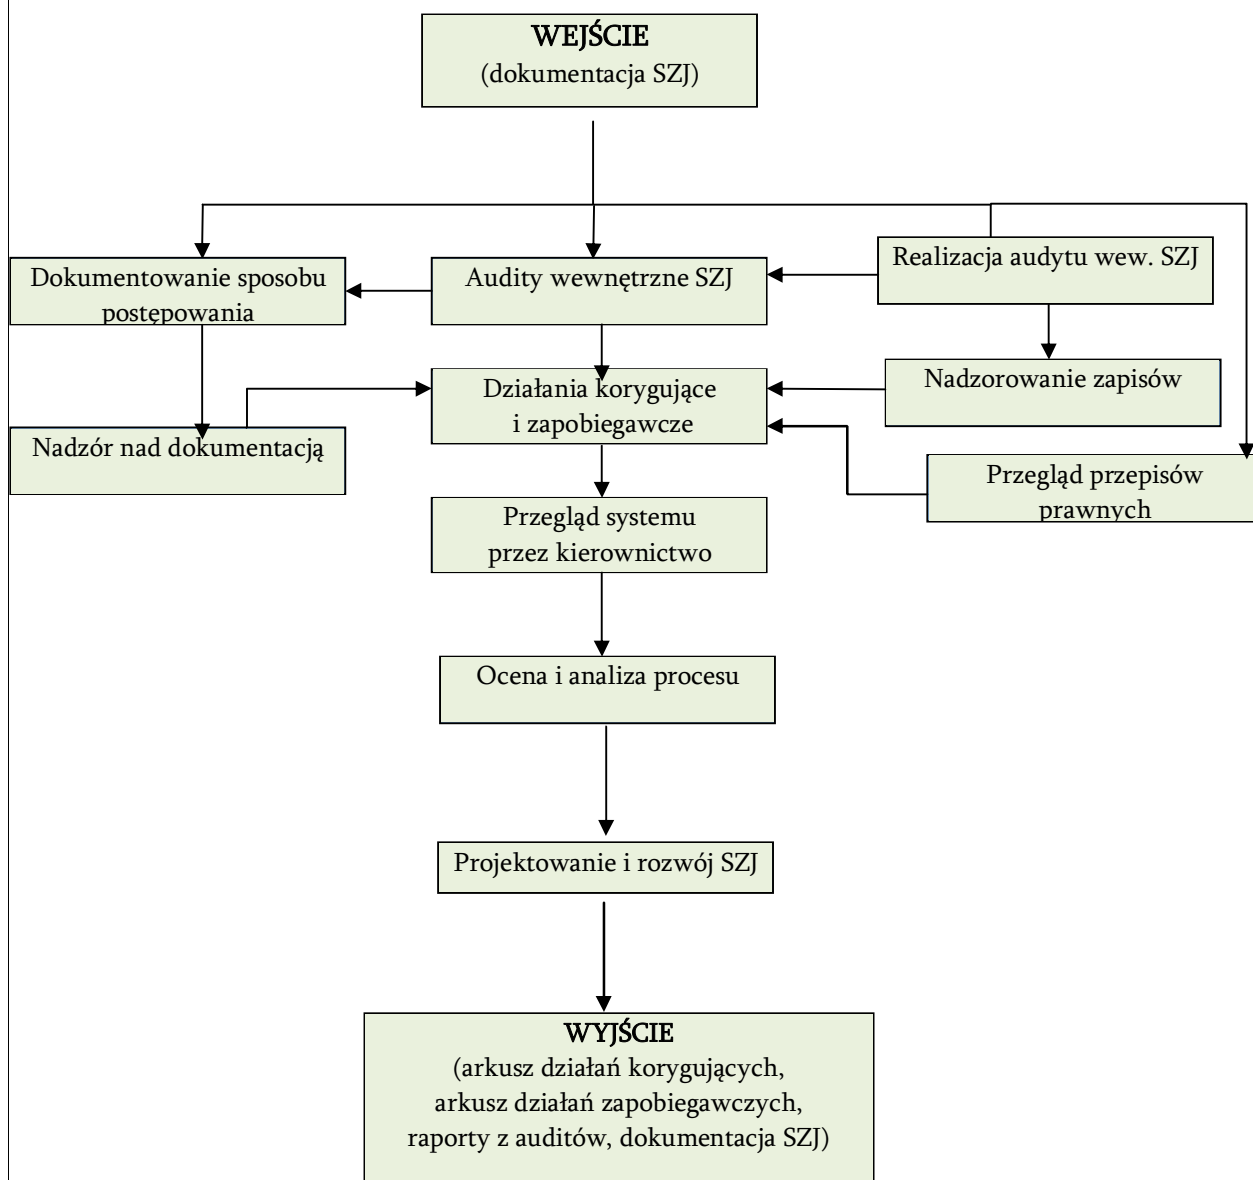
WEJŚCIE
(dokumentacja SZJ)

Dokumentowanie sposobu postępowania

Audity wewnętrzne SZJ

Realizacja audytu wew. SZJ

Działania korygujące i zapobiegawcze

Nadzorowanie zapisów

Nadzór nad dokumentacją

Przegląd przepisów prawnych

Przegląd systemu przez kierownictwo

Ocena i analiza procesu

Projektowanie i rozwój SZJ

WYJŚCIE
(arkusz działań korygujących, arkusz działań zapobiegawczych, raporty z auditów, dokumentacja SZJ)